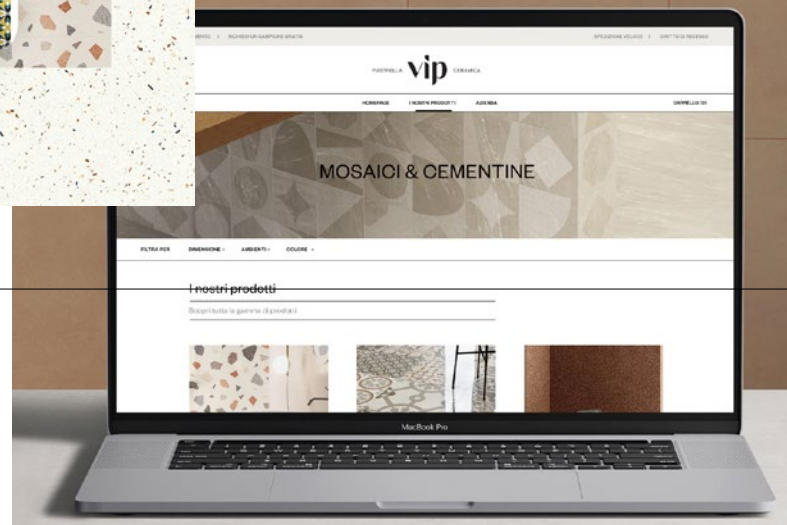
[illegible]MENTO | RICHIEDI UN CAMPIONE GRATIS

SPEDIZIONE VELOCE | DIRITTO DI RECESSO

PIASTRELLA vip CERAMICA

HOMEPAGE I NOSTRI PRODOTTI AZIENDA

CARRELLO (0)

MOSAICI & CEMENTINE

FILTRA PER DIMENSIONE AMBIENTI COLORE

I nostri prodotti

Scopri tutta la gamma di prodotti

MacBook Pro